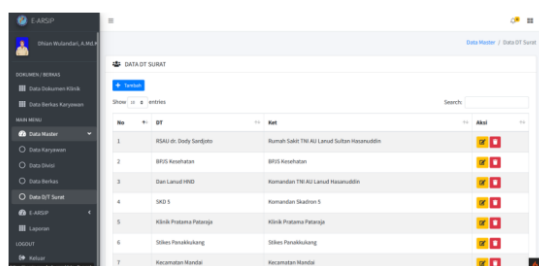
E-ARSIP

Dhian Wulandari, A.Md.K

DOKUMEN / BERKAS

Data Dokumen Klinik

Data Berkas Karyawan

MAIN MENU

Data Master

Data Karyawan

Data Divisi

Data Berkas

Data D/T Surat

E-ARSIP

Laporan

LOGOUT

Keluar

Data Master / Data DT Surat

DATA DT SURAT

+ Tambah

Show 10 entries

Search:

| No | DT | Ket | Aksi |
|---|---|---|---|
| 1 | RSAU dr. Dody Sardjoto | Rumah Sakit TNI AU Lanud Sultan Hasanuddin | |
| 2 | BPJS Kesehatan | BPJS Kesehatan | |
| 3 | Dan Lanud HND | Komandan TNI AU Lanud Hasanuddin | |
| 4 | SKD 5 | Komandan Skadron 5 | |
| 5 | Klinik Pratama Pataraja | Klinik Pratama Pataraja | |
| 6 | Stikes Panakkukang | Stikes Panakkukang | |
| 7 | Kecamatan Mandai | Kecamatan Mandai | |